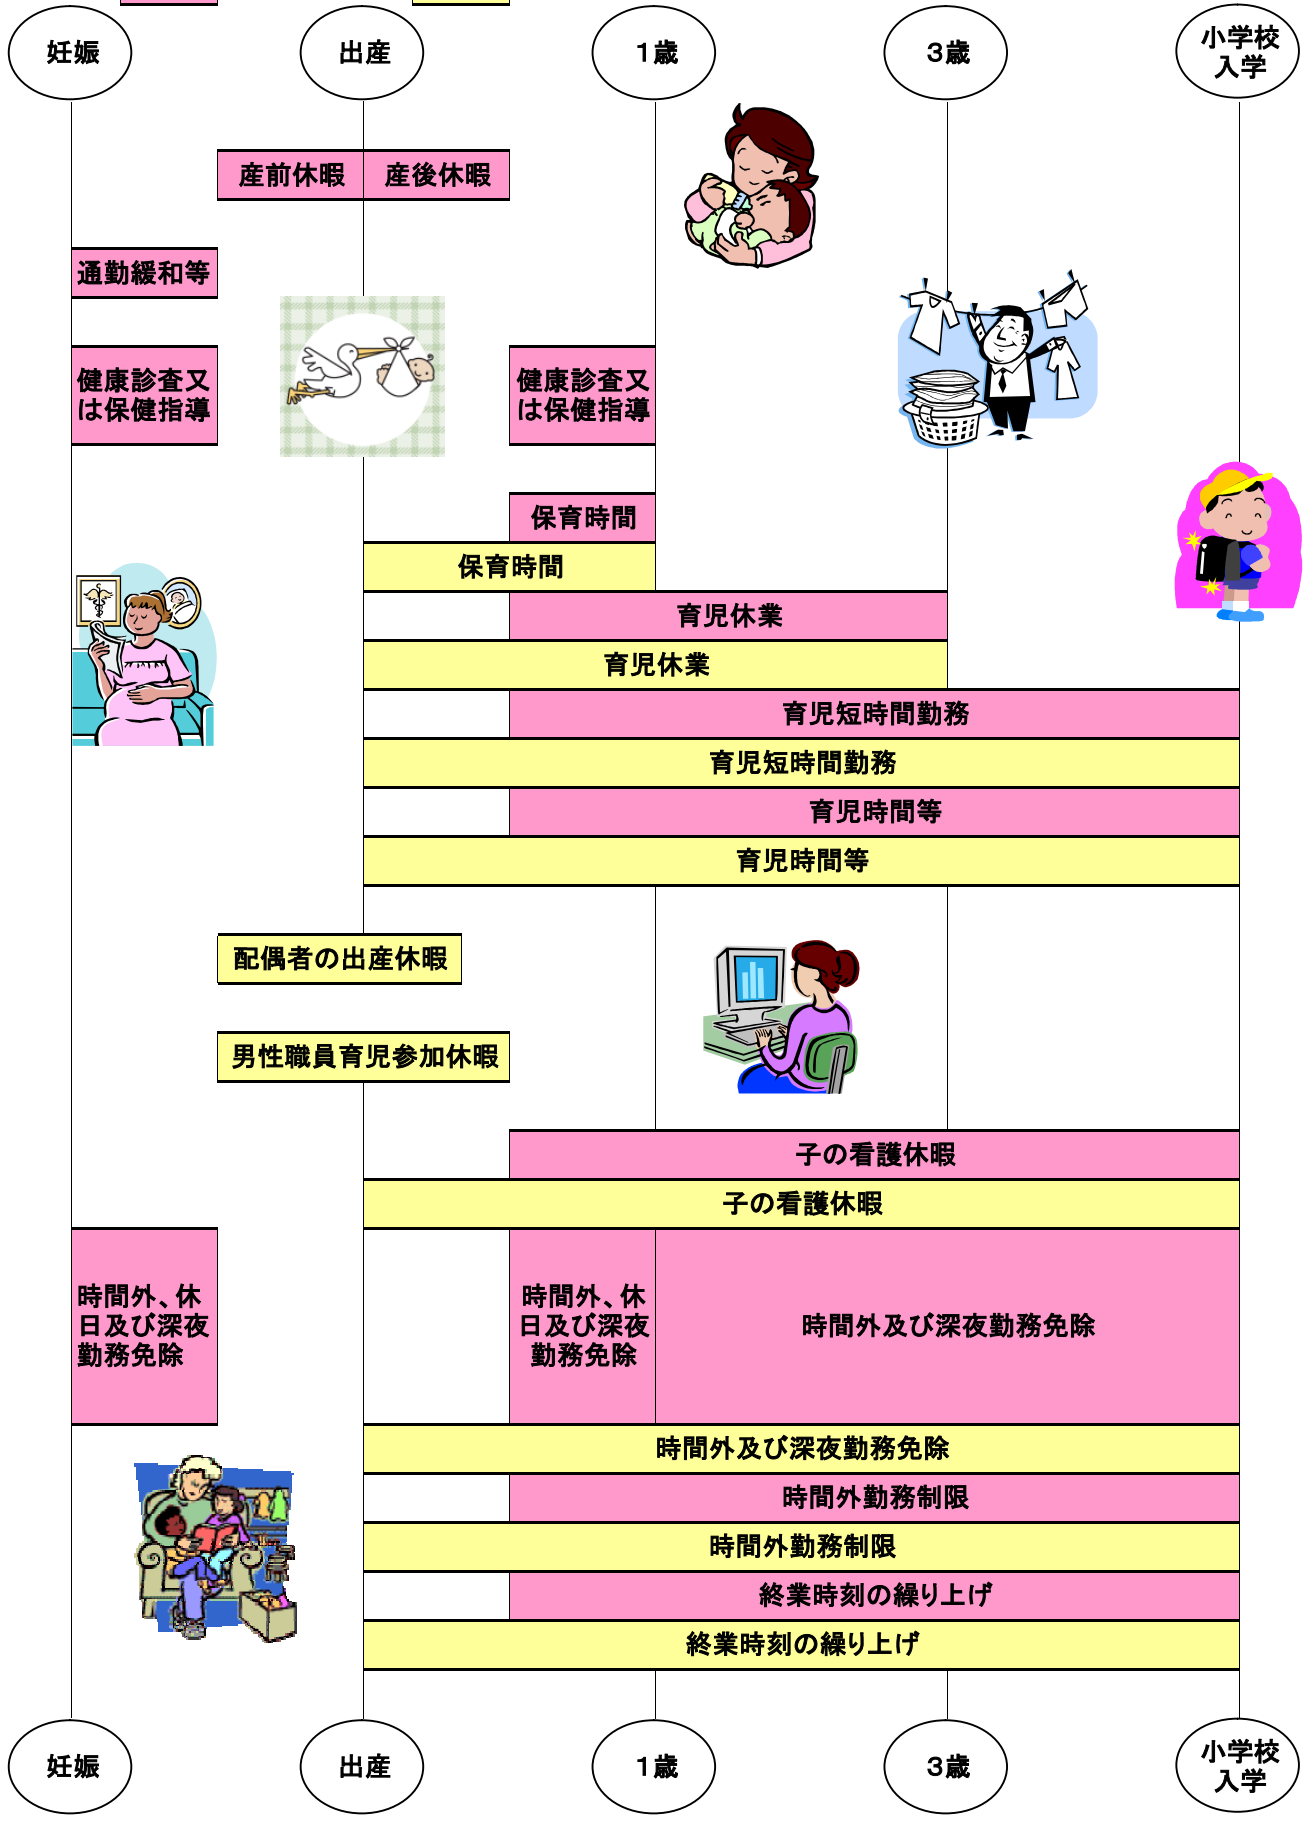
妊娠

出産

１歳

３歳

小学校入学

産前休暇

産後休暇

通勤緩和等

健康診査又は保健指導

健康診査又は保健指導

保育時間

保育時間

育児休業

育児休業

育児短時間勤務

育児短時間勤務

育児時間等

育児時間等

配偶者の出産休暇

男性職員育児参加休暇

子の看護休暇

子の看護休暇

時間外、休日及び深夜勤務免除

時間外、休日及び深夜勤務免除

時間外及び深夜勤務免除

時間外及び深夜勤務免除

時間外勤務制限

時間外勤務制限

終業時刻の繰り上げ

終業時刻の繰り上げ

妊娠

出産

１歳

３歳

小学校入学